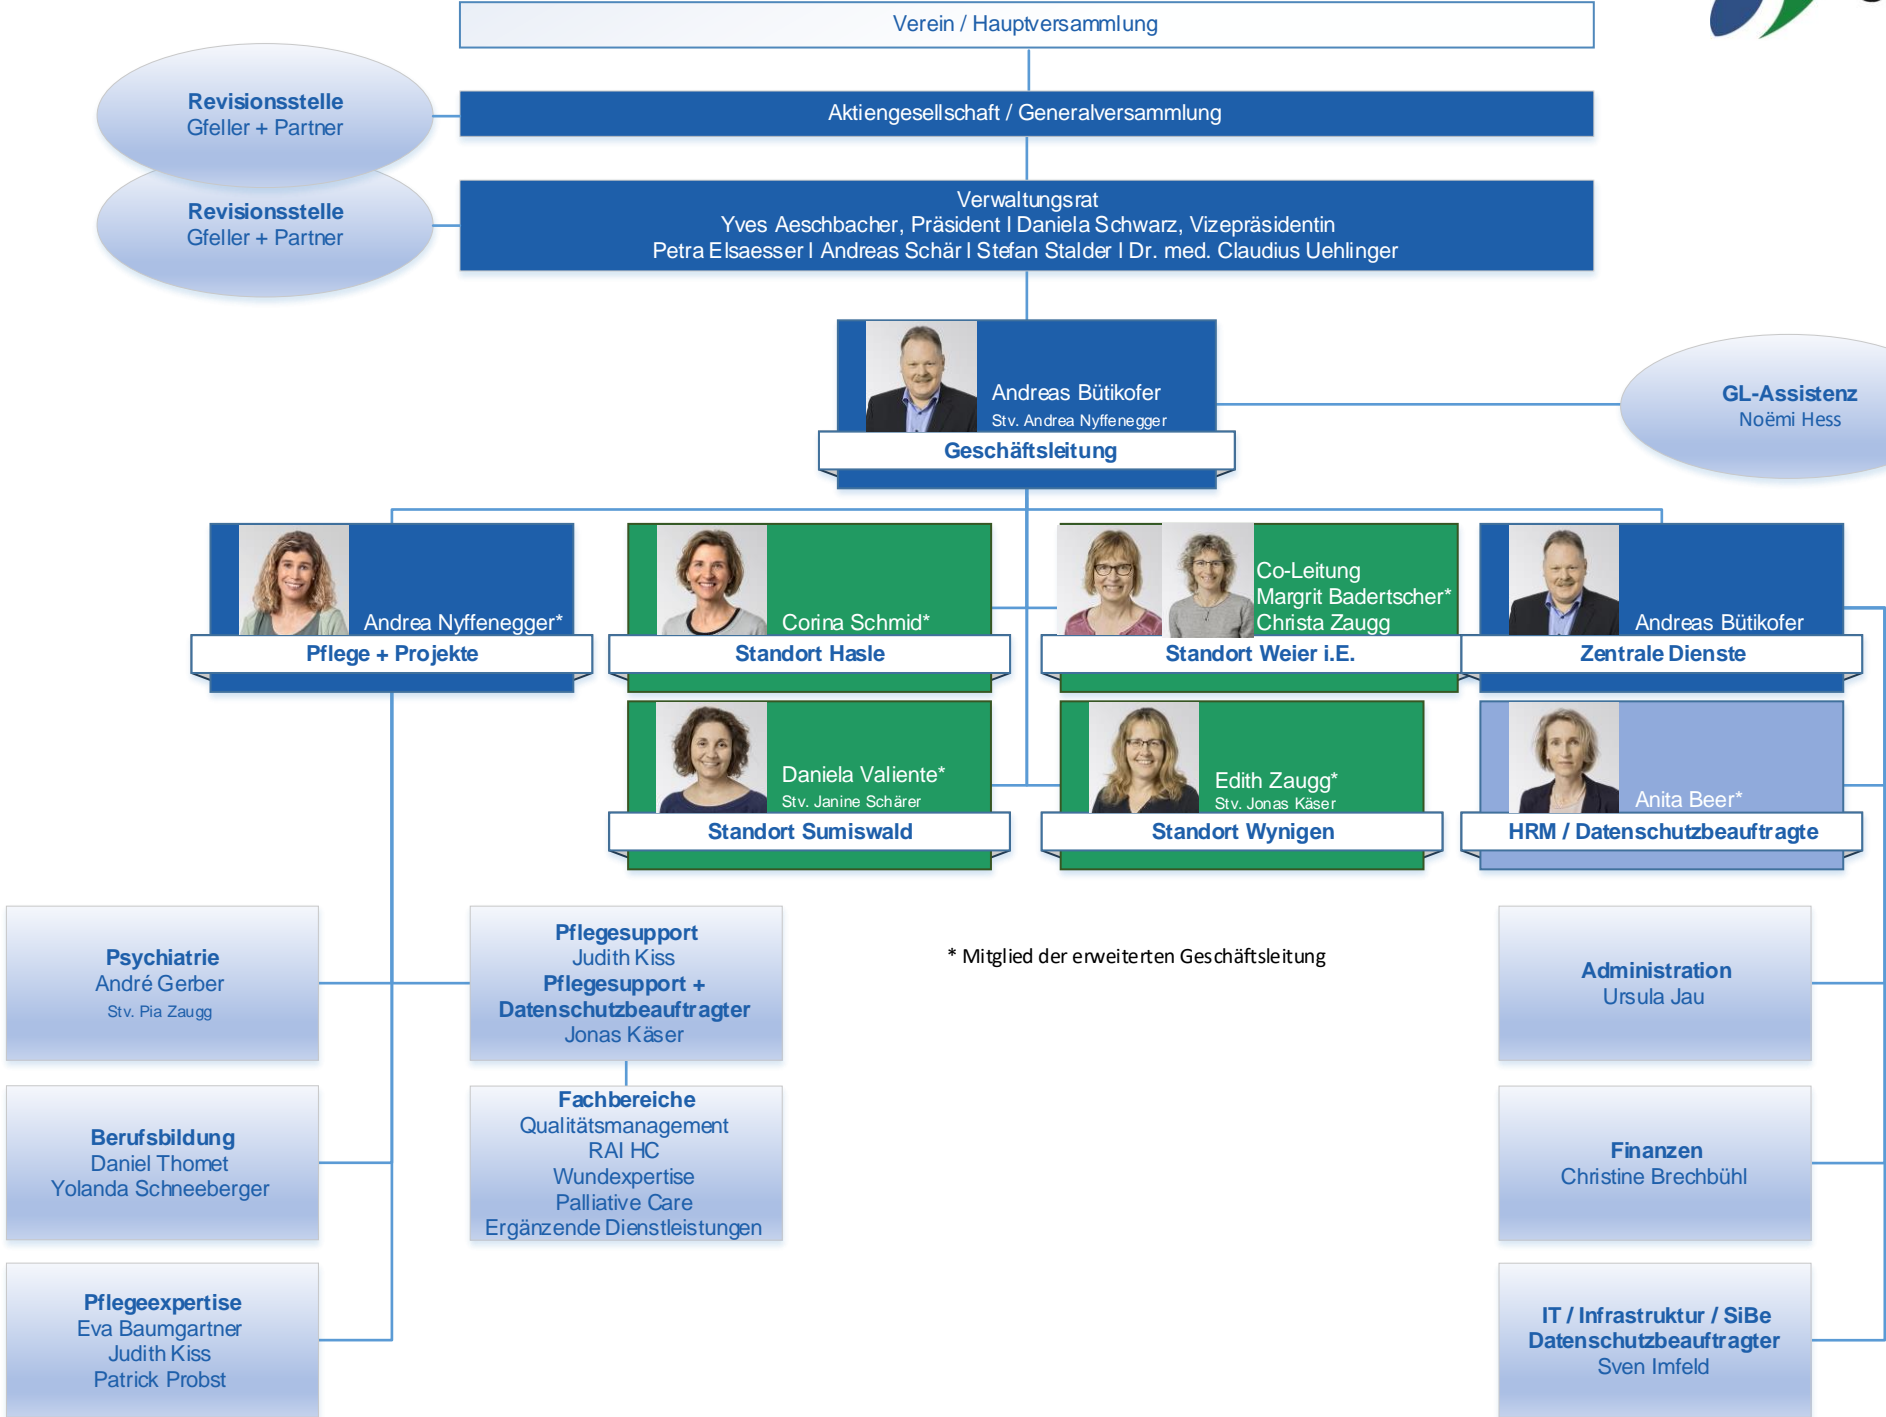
Verein / Hauptversammlung

Revisionsstelle
Gfeller + Partner

Aktiengesellschaft / Generalversammlung

Revisionsstelle
Gfeller + Partner

Verwaltungsrat
Yves Aeschbacher, Präsident I Daniela Schwarz, Vizepräsidentin
Petra Elsaesser I Andreas Schär I Stefan Stalder I Dr. med. Claudius Uehlinger

Andreas Bütikofer
Stv. Andrea Nyffenegger
Geschäftsleitung

GL-Assistenz
Noëmi Hess

Andrea Nyffenegger*
Pflege + Projekte

Corina Schmid*
Standort Hasle

Co-Leitung
Margrit Badertscher*
Christa Zaugg
Standort Weier i.E.

Andreas Bütikofer
Zentrale Dienste

Daniela Valiente*
Stv. Janine Schärer
Standort Sumiswald

Edith Zaugg*
Stv. Jonas Käser
Standort Wynigen

Anita Beer*
HRM / Datenschutzbeauftragte

Psychiatrie
André Gerber
Stv. Pia Zaugg

Pflegesupport
Judith Kiss
Pflegesupport + Datenschutzbeauftragter
Jonas Käser

* Mitglied der erweiterten Geschäftsleitung

Administration
Ursula Jau

Berufsbildung
Daniel Thomet
Yolanda Schneeberger

Fachbereiche
Qualitätsmanagement
RAI HC
Wundexpertise
Palliative Care
Ergänzende Dienstleistungen

Finanzen
Christine Brechbühl

Pflegeexpertise
Eva Baumgartner
Judith Kiss
Patrick Probst

IT / Infrastruktur / SiBe
Datenschutzbeauftragter
Sven Imfeld